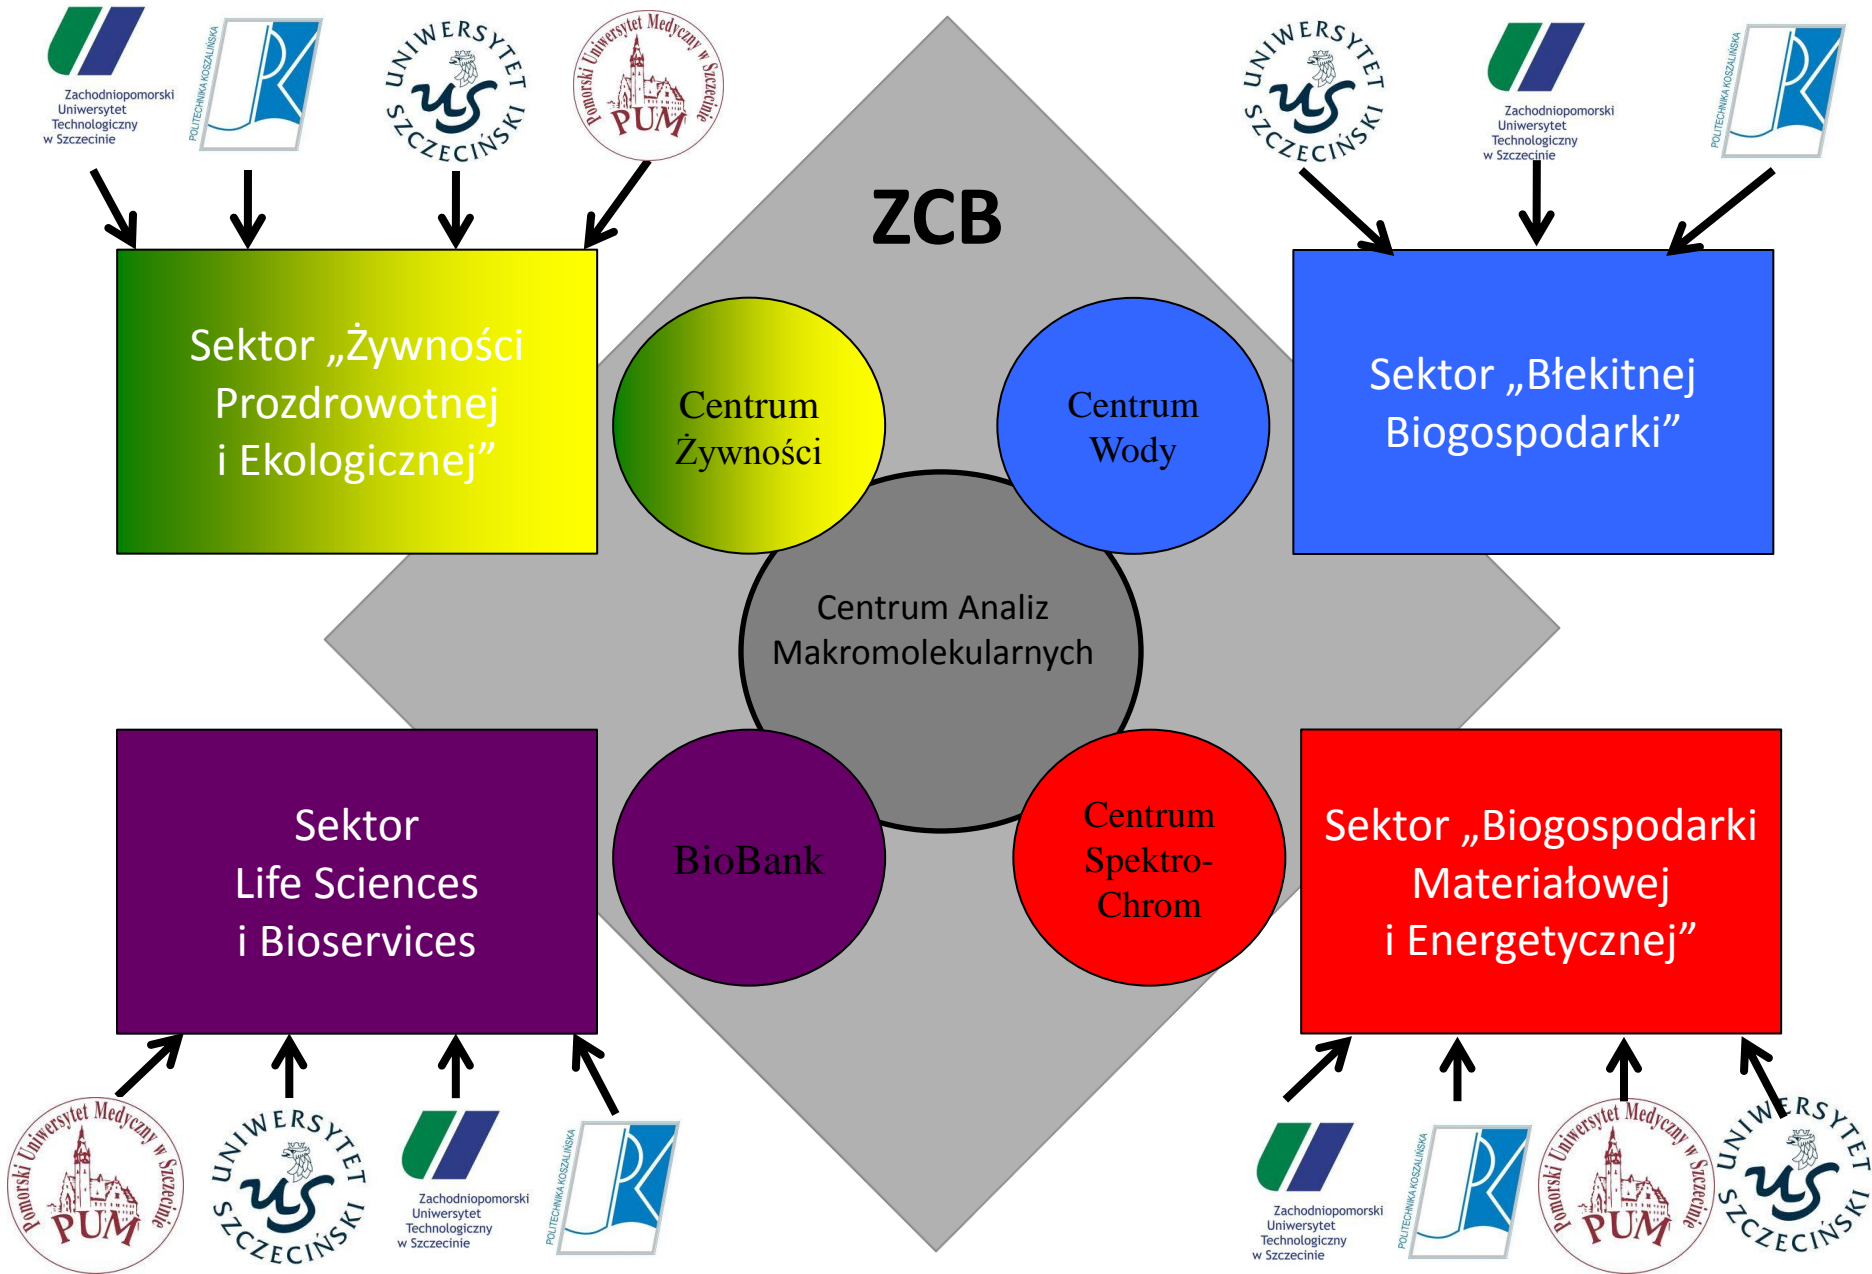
Zachodniopomorski Uniwersytet Technologiczny w Szczecinie

POLITECHNIKA KOSZALIŃSKA

UNIWERSYTET SZCZECIŃSKI

Pomorski Uniwersytet Medyczny w Szczecinie PUM

UNIWERSYTET SZCZECIŃSKI

Zachodniopomorski Uniwersytet Technologiczny w Szczecinie

POLITECHNIKA KOSZALIŃSKA

ZCB

Sektor „Żywności Prozdrowotnej i Ekologicznej”

Centrum Żywności

Centrum Wody

Sektor „Błekitnej Biogospodarki”

Centrum Analiz Makromolekularnych

Sektor Life Sciences i Bioservices

BioBank

Centrum Spektro-Chrom

Sektor „Biogospodarki Materiałowej i Energetycznej”

Pomorski Uniwersytet Medyczny w Szczecinie PUM

UNIWERSYTET SZCZECIŃSKI

Zachodniopomorski Uniwersytet Technologiczny w Szczecinie

POLITECHNIKA KOSZALIŃSKA

Zachodniopomorski Uniwersytet Technologiczny w Szczecinie

POLITECHNIKA KOSZALIŃSKA

Pomorski Uniwersytet Medyczny w Szczecinie PUM

UNIWERSYTET SZCZECIŃSKI